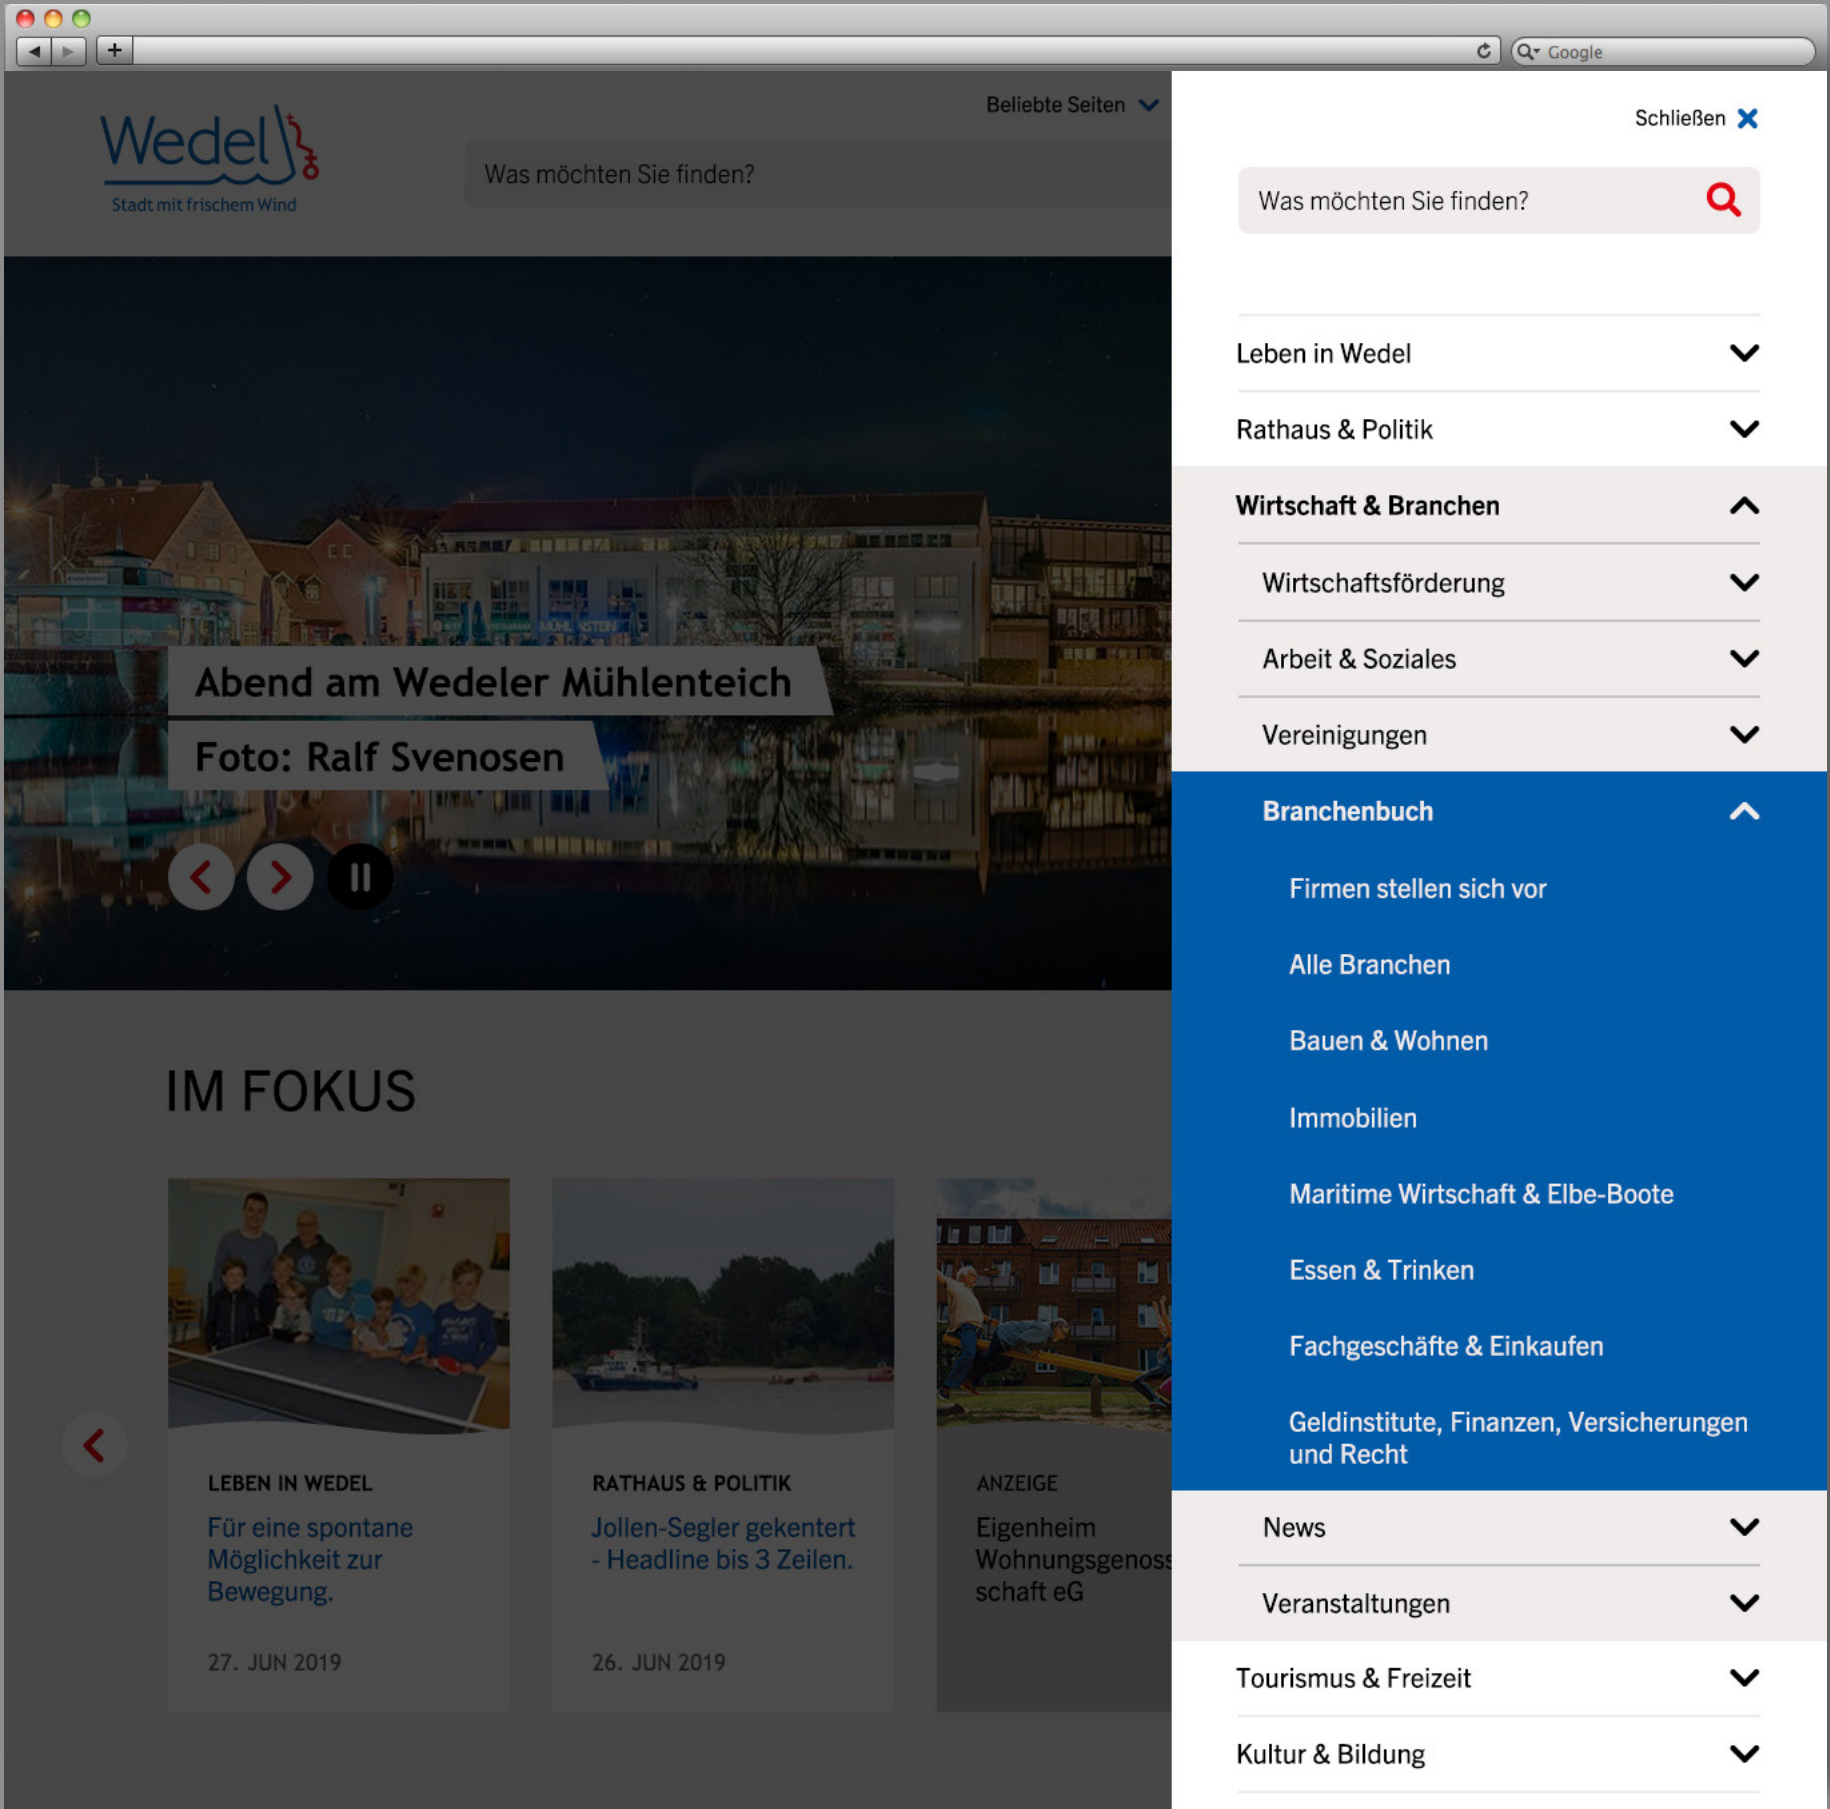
Google

Wedel
Stadt mit frischem Wind

Beliebte Seiten

Was möchten Sie finden?

Abend am Wedeler Mühlenteich
Foto: Ralf Svenosen

IM FOKUS

LEBEN IN WEDEL
Für eine spontane Möglichkeit zur Bewegung.
27. JUN 2019

RATHAUS & POLITIK
Jollen-Segler gekentert - Headline bis 3 Zeilen.
26. JUN 2019

ANZEIGE
Eigenheim Wohnungsgenoss schaft eG

Schließen

Was möchten Sie finden?

Leben in Wedel
Rathaus & Politik
Wirtschaft & Branchen
Wirtschaftsförderung
Arbeit & Soziales
Vereinigungen
Branchenbuch
Firmen stellen sich vor
Alle Branchen
Bauen & Wohnen
Immobilien
Maritime Wirtschaft & Elbe-Boote
Essen & Trinken
Fachgeschäfte & Einkaufen
Geldinstitute, Finanzen, Versicherungen und Recht
News
Veranstaltungen
Tourismus & Freizeit
Kultur & Bildung